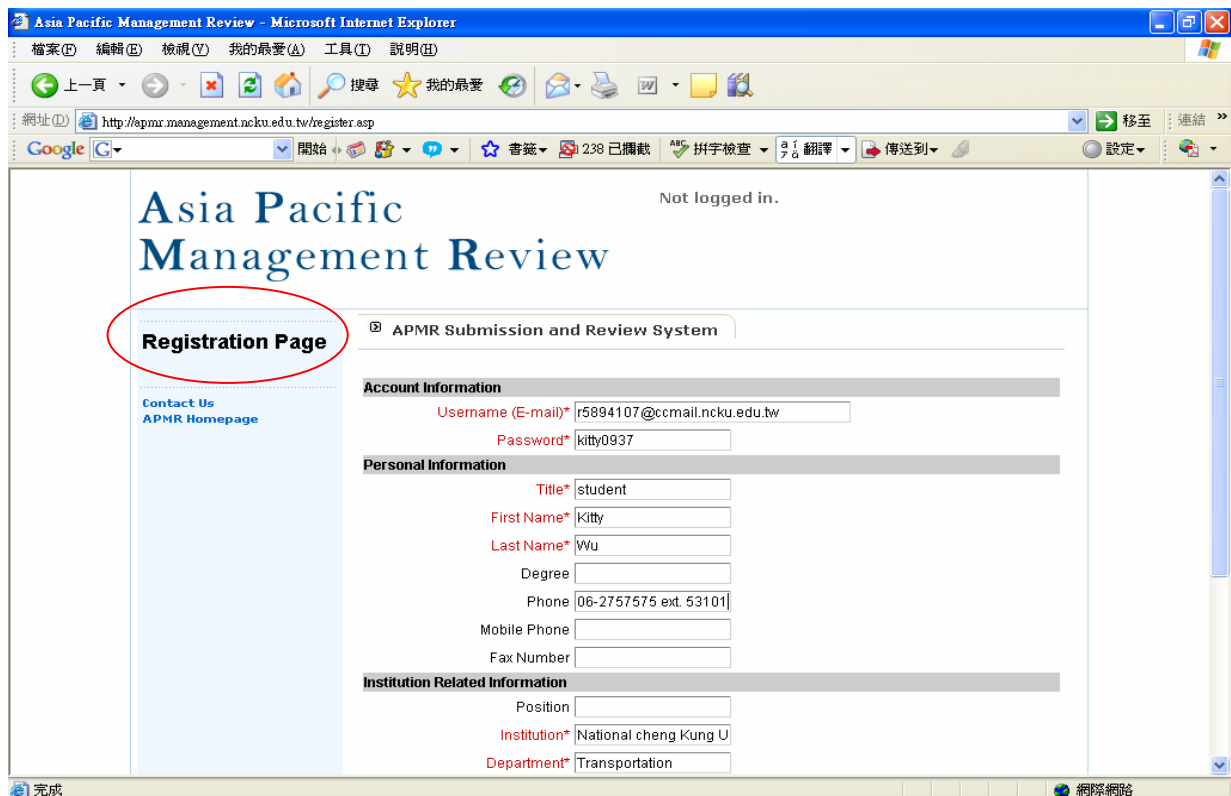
Asia Pacific Management Review - Microsoft Internet Explorer

檔案(F) 編輯(E) 檢視(V) 我的最愛(A) 工具(T) 說明(H)

上一頁 搜尋 我的最愛

網址(D) http://apmr.management.ncku.edu.tw/register.asp 移至 連結

Google 開始 書籤 238 已攔截 拼字檢查 翻譯 傳送到 設定

Asia Pacific Management Review

Not logged in.

Registration Page

Contact Us
APMR Homepage

APMR Submission and Review System

Account Information

Username (E-mail)* r5894107@ccmail.ncku.edu.tw

Password* kitty0937

Personal Information

Title* student

First Name* Kitty

Last Name* Wu

Degree

Phone 06-2757575 ext. 53101

Mobile Phone

Fax Number

Institution Related Information

Position

Institution* National cheng Kung U

Department* Transportation

完成 網際網路